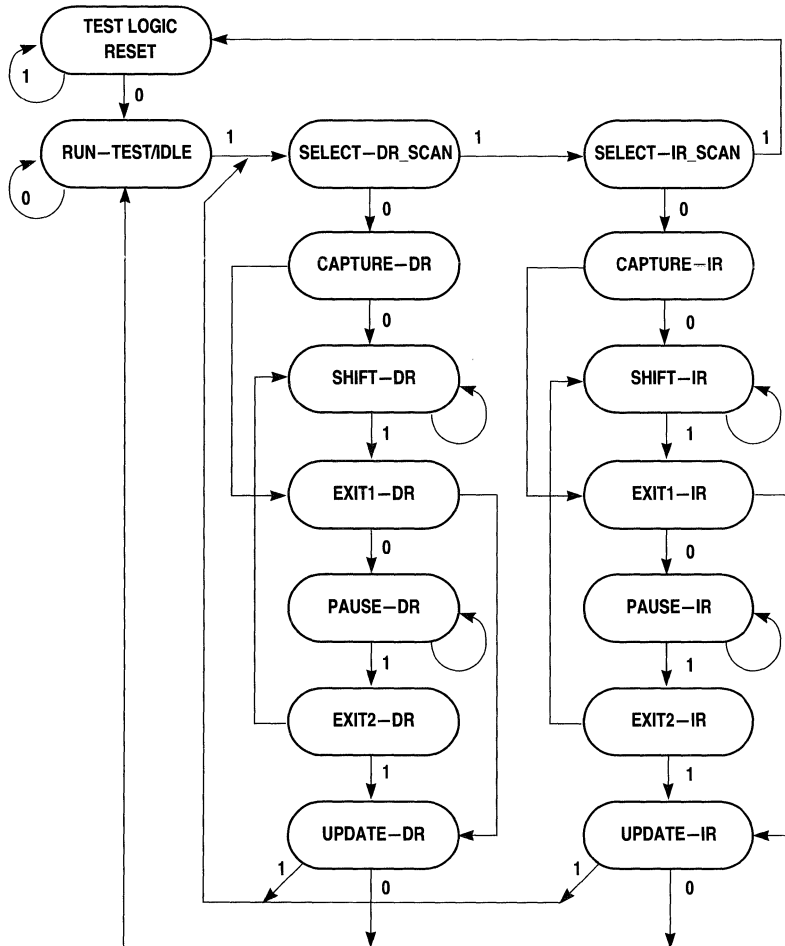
TEST LOGIC RESET
1
0
RUN–TEST/IDLE
0
1
SELECT–DR_SCAN
1
SELECT–IR_SCAN
1
0
0
CAPTURE–DR
CAPTURE–IR
0
0
SHIFT–DR
SHIFT–IR
1
1
EXIT1–DR
EXIT1–IR
0
0
PAUSE–DR
PAUSE–IR
1
1
EXIT2–DR
EXIT2–IR
1
1
UPDATE–DR
UPDATE–IR
1
0
1
0